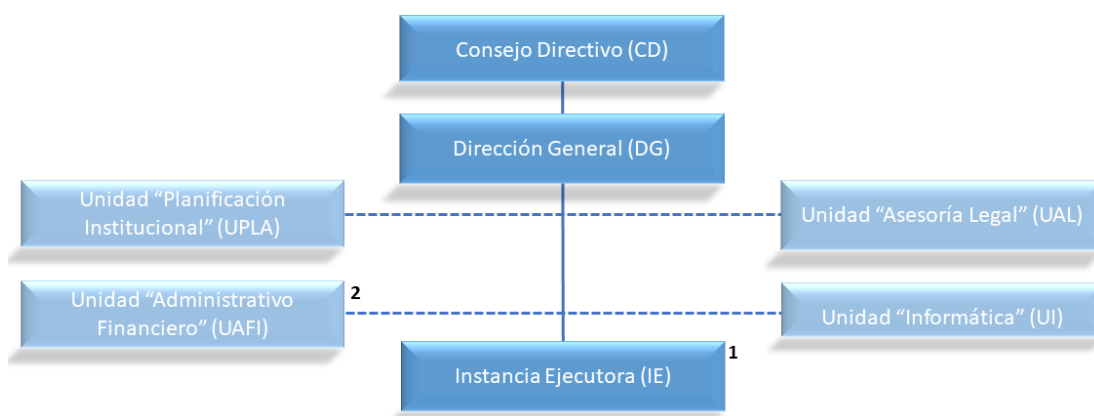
Consejo Directivo (CD)

Dirección General (DG)

Unidad “Planificación Institucional” (UPLA)

Unidad “Asesoría Legal” (UAL)

Unidad “Administrativo Financiero” (UAFI)

2

Unidad “Informática” (UI)

Instancia Ejecutora (IE)

1